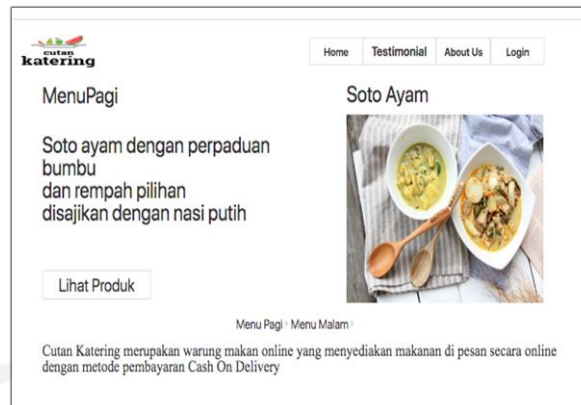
cutan
katering

Home
Testimonial
About Us
Login

MenuPagi

Soto Ayam

Soto ayam dengan perpaduan bumbu
dan rempah pilihan
disajikan dengan nasi putih

Lihat Produk

Menu Pagi › Menu Malam ›

Cutan Katering merupakan warung makan online yang menyediakan makanan di pesan secara online dengan metode pembayaran Cash On Delivery